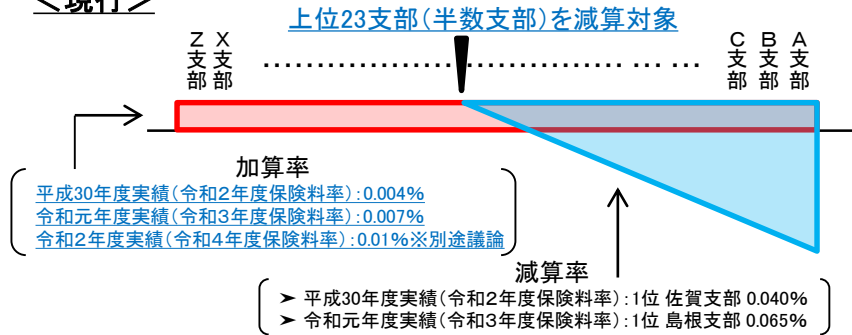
＜現行＞

上位23支部（半数支部）を減算対象

Z 支部　X 支部　……………………………… ……　C 支部　B 支部　A 支部

加算率

平成30年度実績（令和2年度保険料率）：0.004%
令和元年度実績（令和3年度保険料率）：0.007%
令和2年度実績（令和4年度保険料率）：0.01%※別途議論

減算率

➤ 平成30年度実績（令和2年度保険料率）：1位 佐賀支部 0.040%
➤ 令和元年度実績（令和3年度保険料率）：1位 島根支部 0.065%